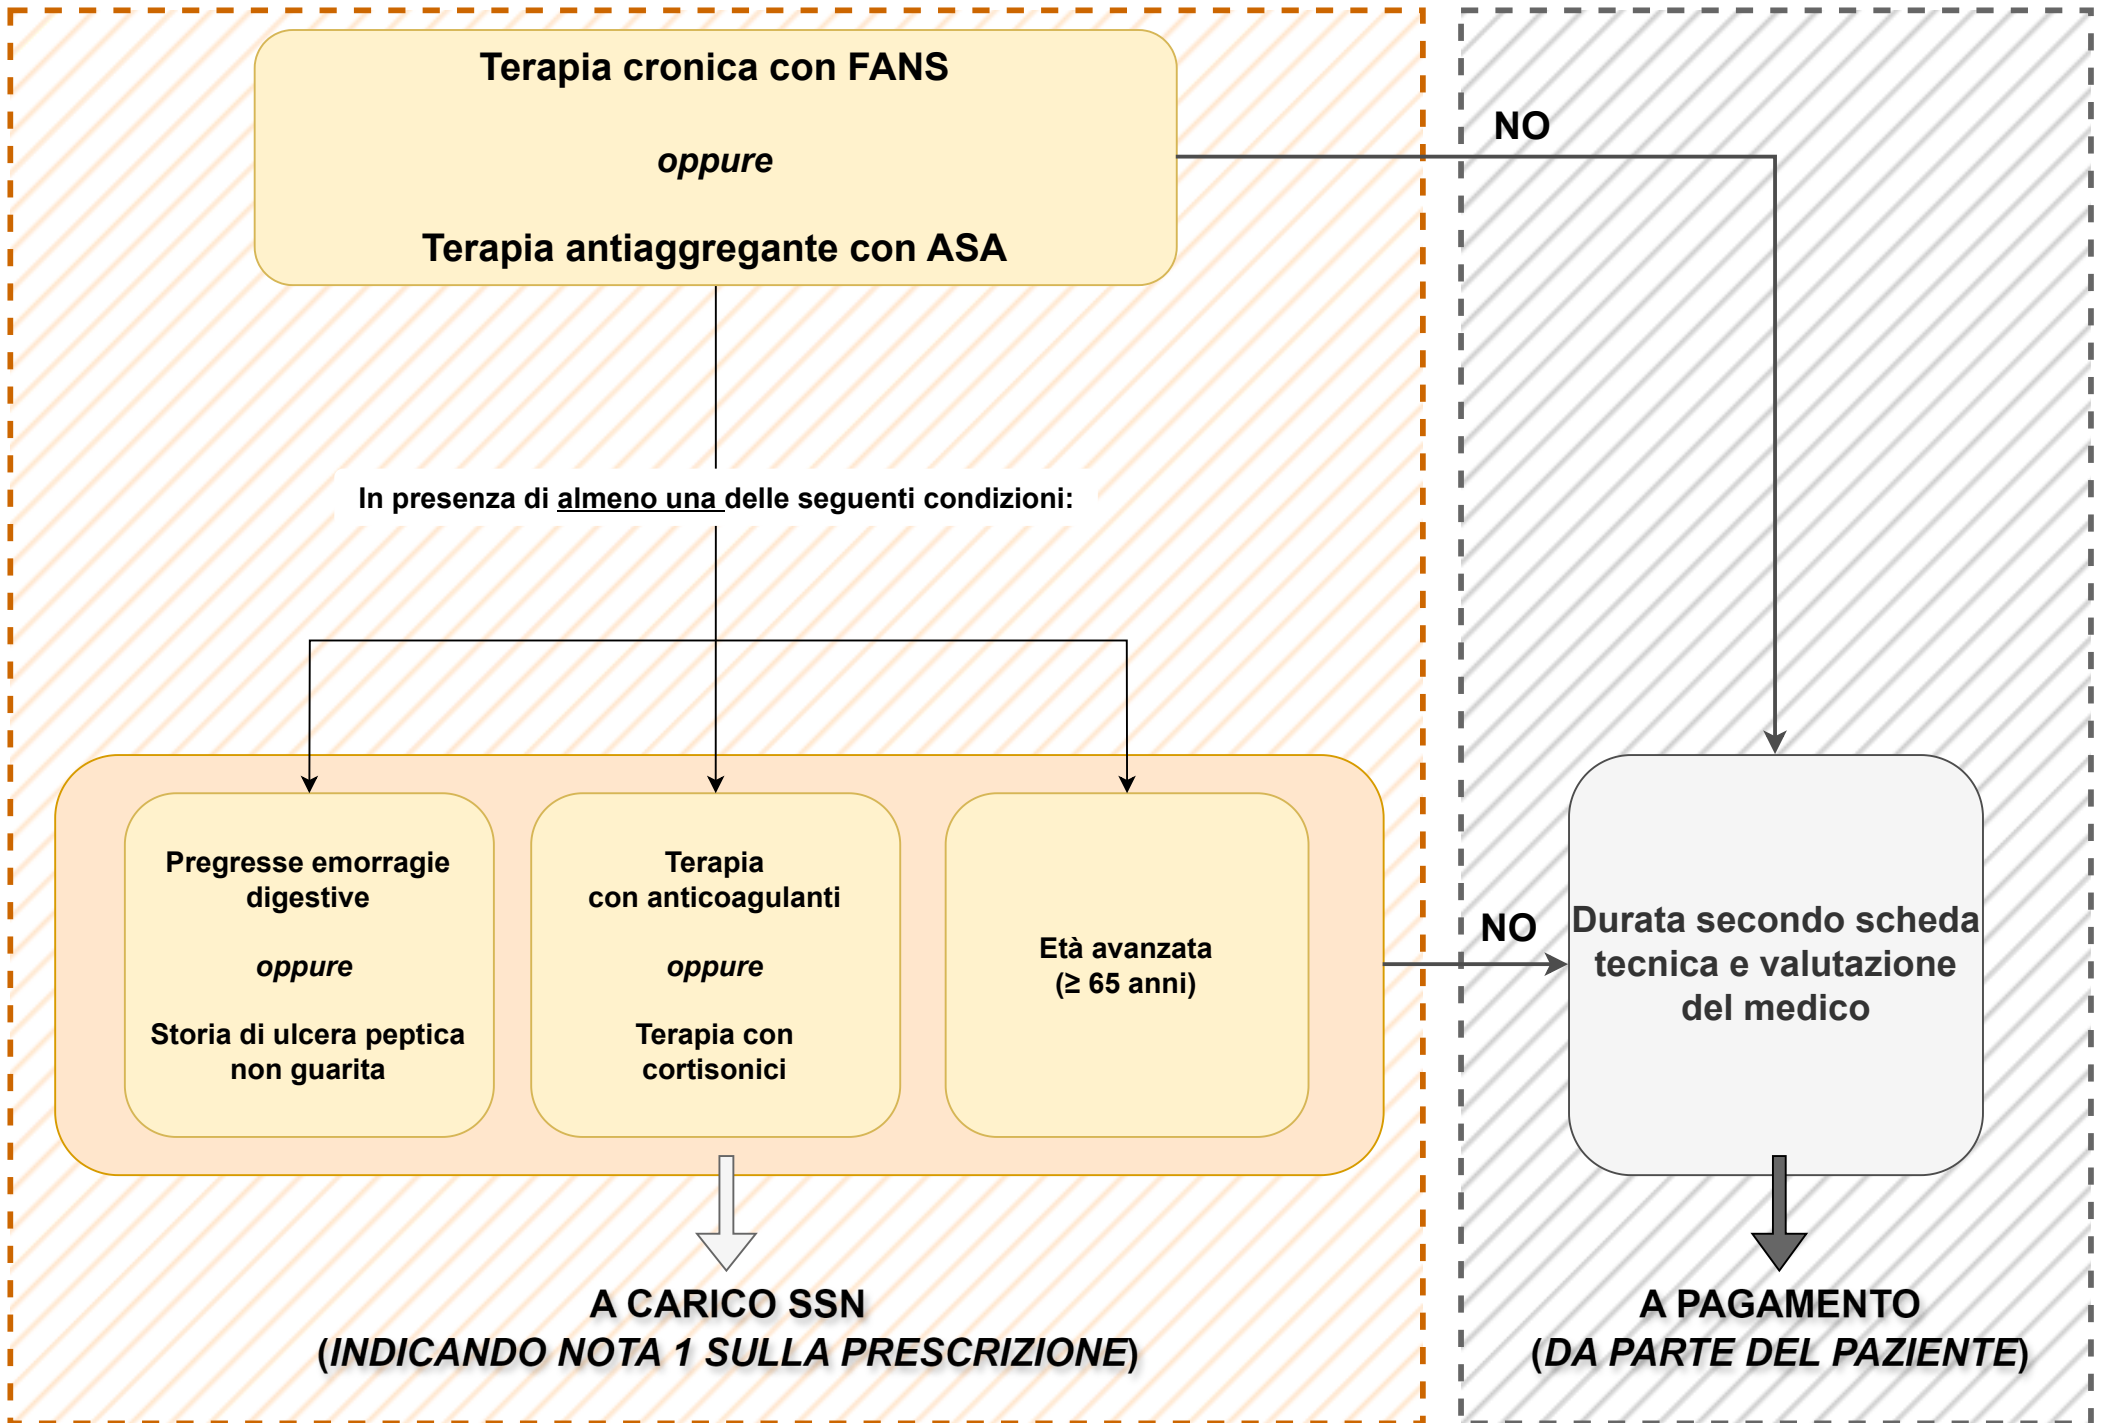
Terapia cronica con FANS

*oppure*

Terapia antiaggregante con ASA

NO

In presenza di almeno una delle seguenti condizioni:

Pregresse emorragie digestive

*oppure*

Storia di ulcera peptica non guarita

Terapia con anticoagulanti

*oppure*

Terapia con cortisonici

Età avanzata ($\geq$ 65 anni)

NO

Durata secondo scheda tecnica e valutazione del medico

A CARICO SSN
(*INDICANDO NOTA 1 SULLA PRESCRIZIONE*)

A PAGAMENTO
(*DA PARTE DEL PAZIENTE*)